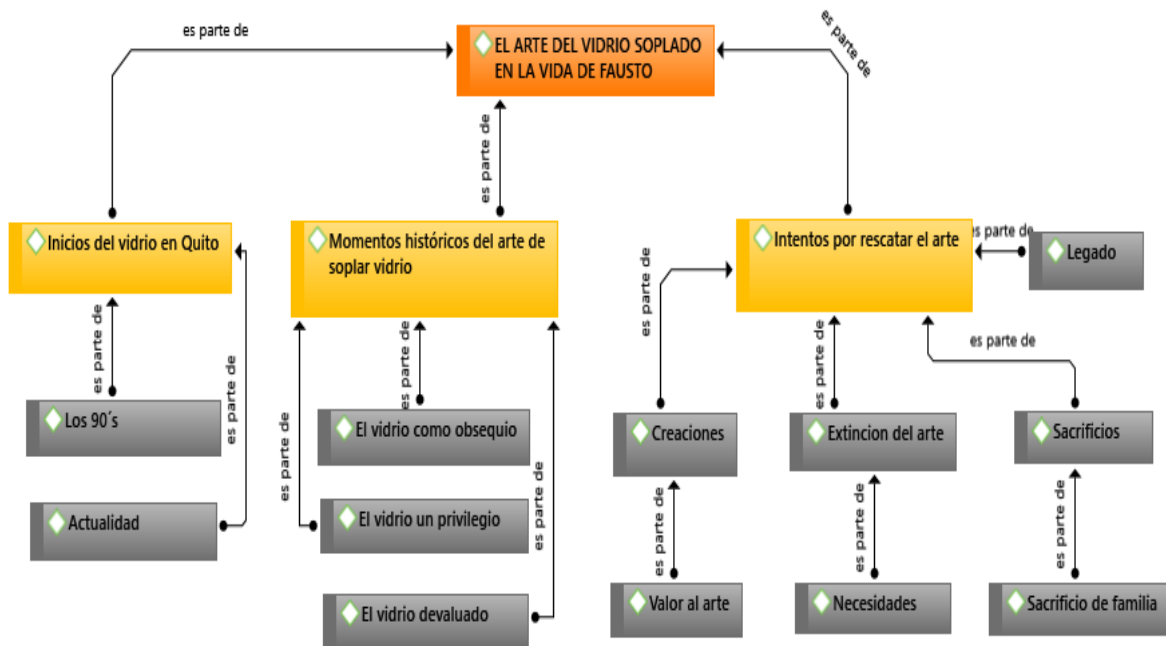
es parte de

EL ARTE DEL VIDRIO SOPLADO EN LA VIDA DE FAUSTO

es parte de

es parte de

Inicios del vidrio en Quito

Momentos históricos del arte de soplar vidrio

Intentos por rescatar el arte

es parte de

Legado

es parte de

es parte de

es parte de

es parte de

es parte de

es parte de

Los 90´s

El vidrio como obsequio

Creaciones

Extincion del arte

Sacrificios

es parte de

El vidrio un privilegio

es parte de

Actualidad

es parte de

es parte de

es parte de

es parte de

El vidrio devaluado

Valor al arte

Necesidades

Sacrificio de familia